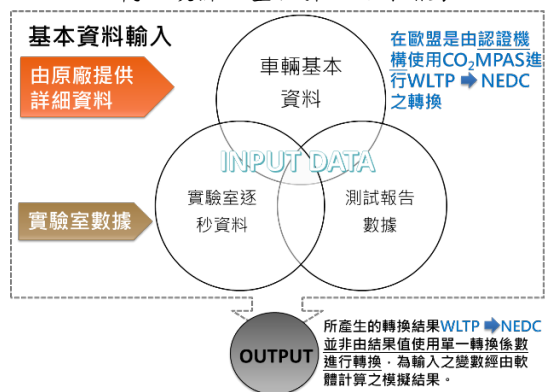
基本資料輸入

由原廠提供詳細資料

實驗室數據

車輛基本資料

INPUT DATA

實驗室逐秒資料

測試報告數據

在歐盟是由認證機構使用$CO_2$MPAS進行WLTP ➡ NEDC之轉換

OUTPUT

所產生的轉換結果WLTP ➡ NEDC並非由結果值使用單一轉換係數進行轉換，為輸入之變數經由軟體計算之模擬結果。